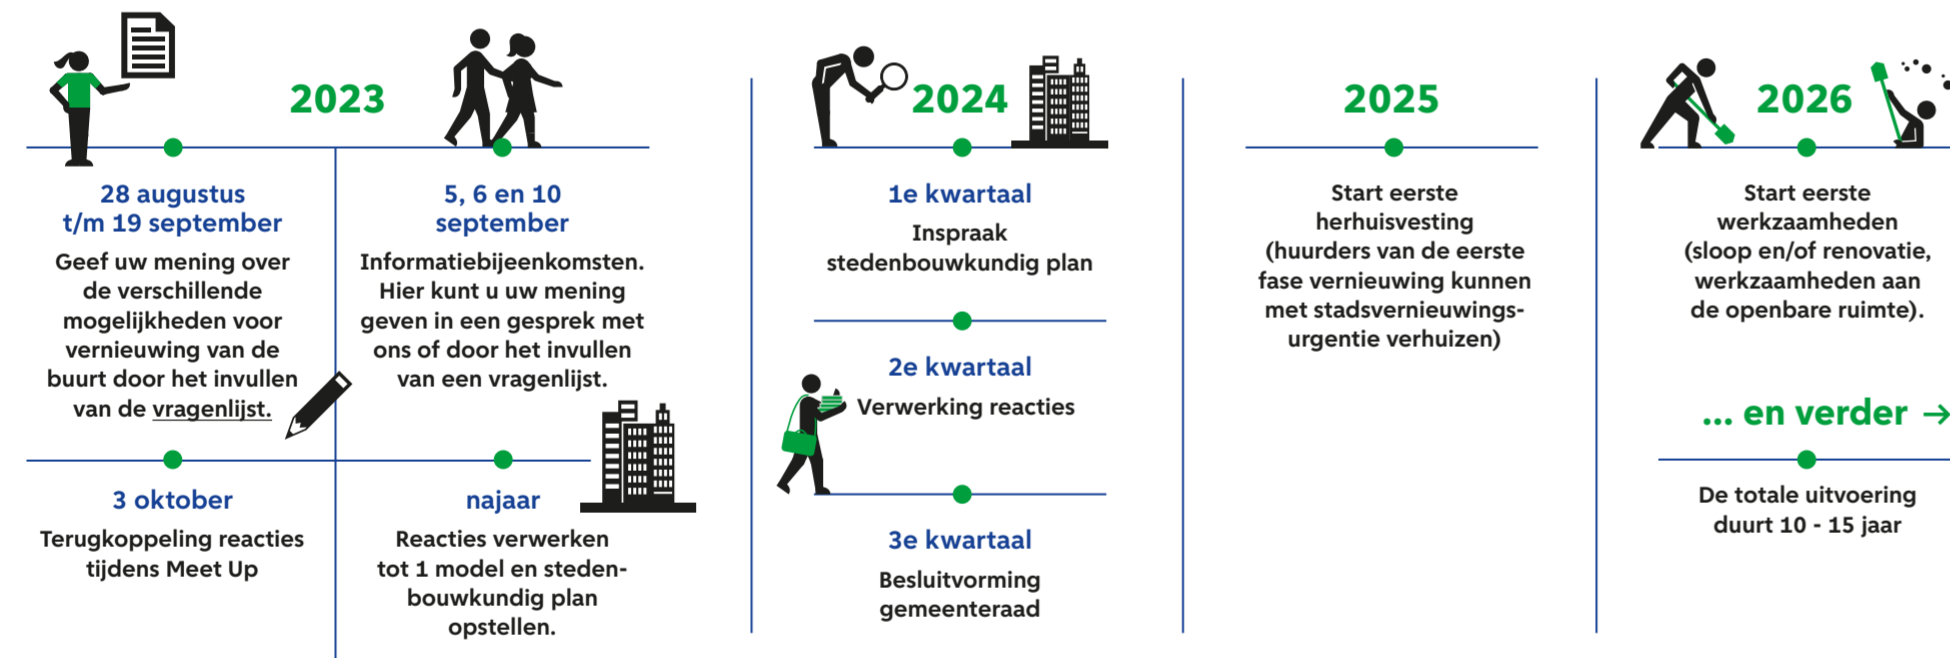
2023

28 augustus t/m 19 september
Geef uw mening over de verschillende mogelijkheden voor vernieuwing van de buurt door het invullen van de vragenlijst.

5, 6 en 10 september
Informatiebijeenkomsten. Hier kunt u uw mening geven in een gesprek met ons of door het invullen van een vragenlijst.

3 oktober
Terugkoppeling reacties tijdens Meet Up

najaar
Reacties verwerken tot 1 model en stedenbouwkundig plan opstellen.

2024

1e kwartaal
Inspraak stedenbouwkundig plan

2e kwartaal
Verwerking reacties

3e kwartaal
Besluitvorming gemeenteraad

2025

Start eerste herhuisvesting (huurders van de eerste fase vernieuwing kunnen met stadsvernieuwingsurgentie verhuizen)

2026

Start eerste werkzaamheden (sloop en/of renovatie, werkzaamheden aan de openbare ruimte).

... en verder →

De totale uitvoering duurt 10 - 15 jaar